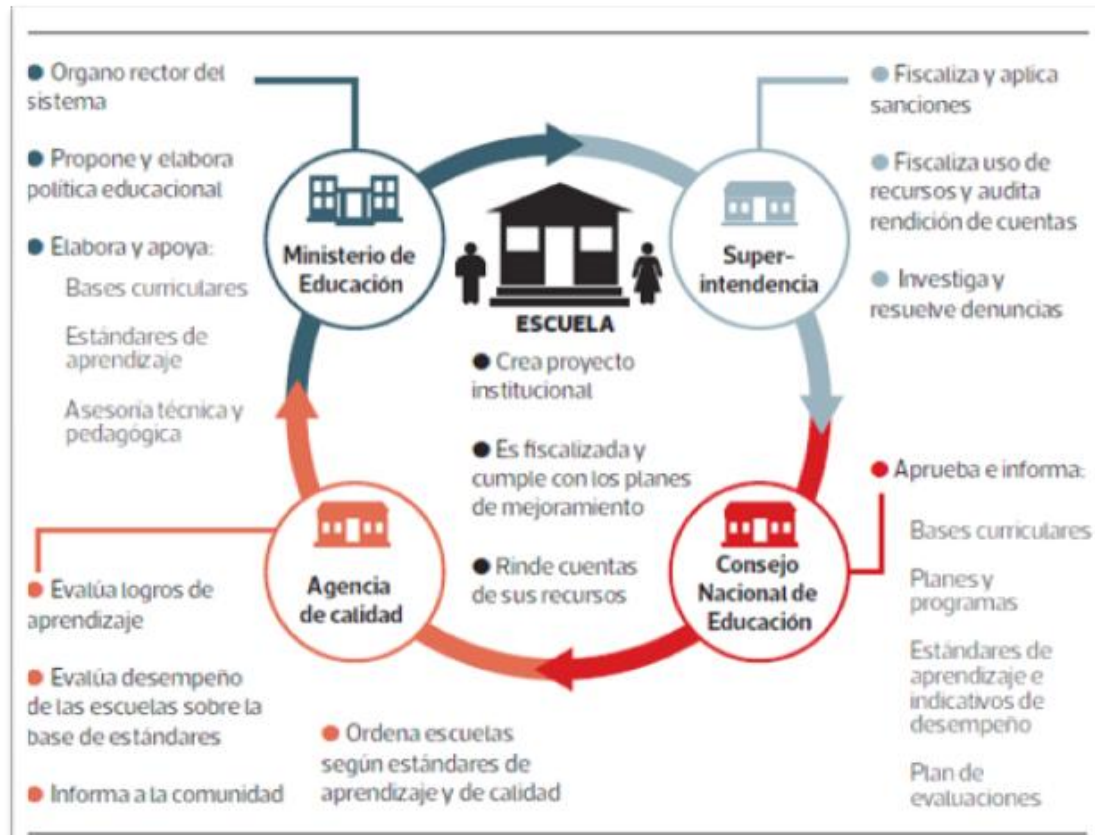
Organo rector del sistema

Propone y elabora política educacional

Elabora y apoya:

Bases curriculares

Estándares de aprendizaje

Asesoría técnica y pedagógica

Ministerio de Educación

Fiscaliza y aplica sanciones

Fiscaliza uso de recursos y audita rendición de cuentas

Investiga y resuelve denuncias

Super-intendencia

ESCUELA

Crea proyecto institucional

Es fiscalizada y cumple con los planes de mejoramiento

Rinde cuentas de sus recursos

Aprueba e informa:

Bases curriculares

Planes y programas

Estándares de aprendizaje e indicativos de desempeño

Plan de evaluaciones

Consejo Nacional de Educación

Agencia de calidad

Evalúa logros de aprendizaje

Evalúa desempeño de las escuelas sobre la base de estándares

Informa a la comunidad

Ordena escuelas según estándares de aprendizaje y de calidad